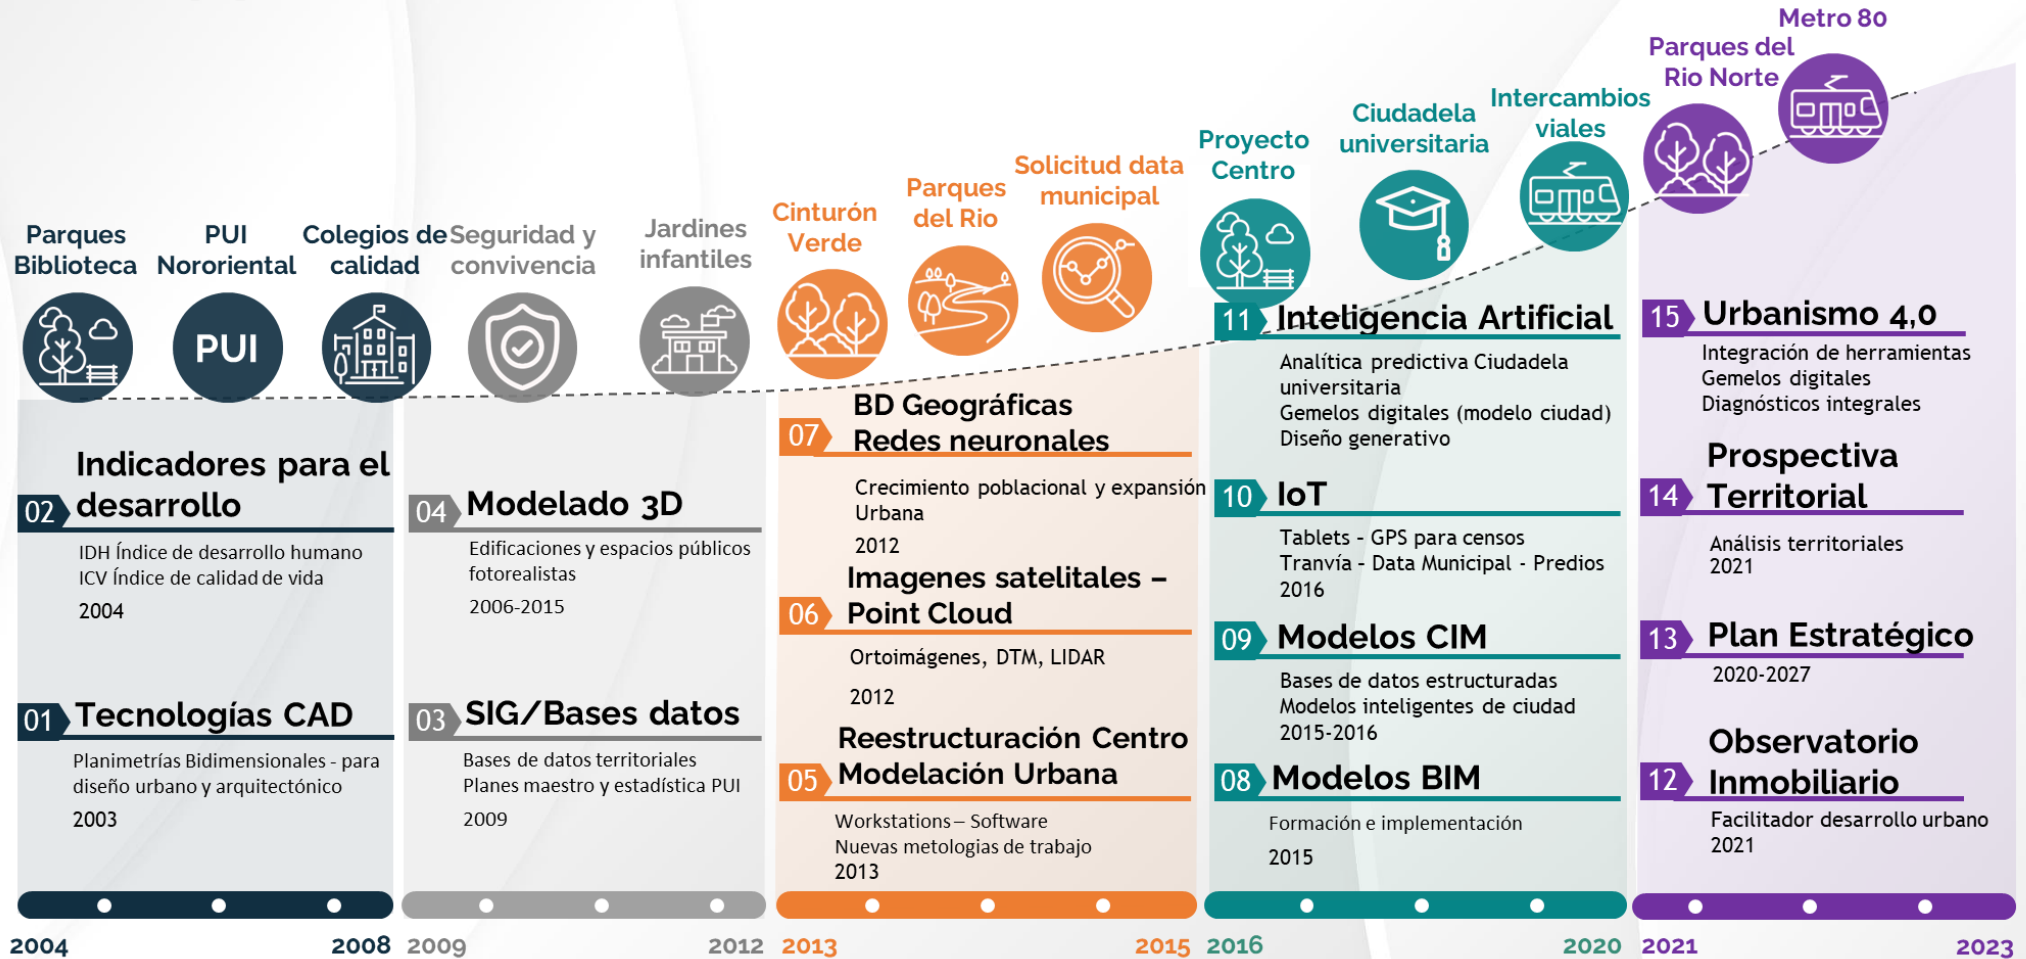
Metro 80

Parques del Rio Norte

Intercambios viales

Ciudadela universitaria

Proyecto Centro

Solicitud data municipal

Parques del Rio

Cinturón Verde

Jardines infantiles

Seguridad y convivencia

Colegios de calidad

PUI Nororiental

Parques Biblioteca

PUI

02 Indicadores para el desarrollo

IDH Índice de desarrollo humano
ICV Índice de calidad de vida
2004

01 Tecnologías CAD

Planimetrías Bidimensionales - para diseño urbano y arquitectónico
2003

04 Modelado 3D

Edificaciones y espacios públicos fotorealistas
2006-2015

03 SIG/Bases datos

Bases de datos territoriales
Planes maestro y estadística PUI
2009

07 BD Geográficas Redes neuronales

Crecimiento poblacional y expansión Urbana
2012

06 Imagenes satelitales – Point Cloud

Ortoimágenes, DTM, LIDAR
2012

05 Reestructuración Centro Modelación Urbana

Workstations – Software
Nuevas metologias de trabajo
2013

11 Inteligencia Artificial

Analítica predictiva Ciudadela universitaria
Gemelos digitales (modelo ciudad)
Diseño generativo

10 IoT

Tablets - GPS para censos
Tranvía - Data Municipal - Predios
2016

09 Modelos CIM

Bases de datos estructuradas
Modelos inteligentes de ciudad
2015-2016

08 Modelos BIM

Formación e implementación
2015

15 Urbanismo 4,0

Integración de herramientas
Gemelos digitales
Diagnósticos integrales

14 Prospectiva Territorial

Análisis territoriales
2021

13 Plan Estratégico

2020-2027

12 Observatorio Inmobiliario

Facilitador desarrollo urbano
2021

2004 2008 2009 2012 2013 2015 2016 2020 2021 2023